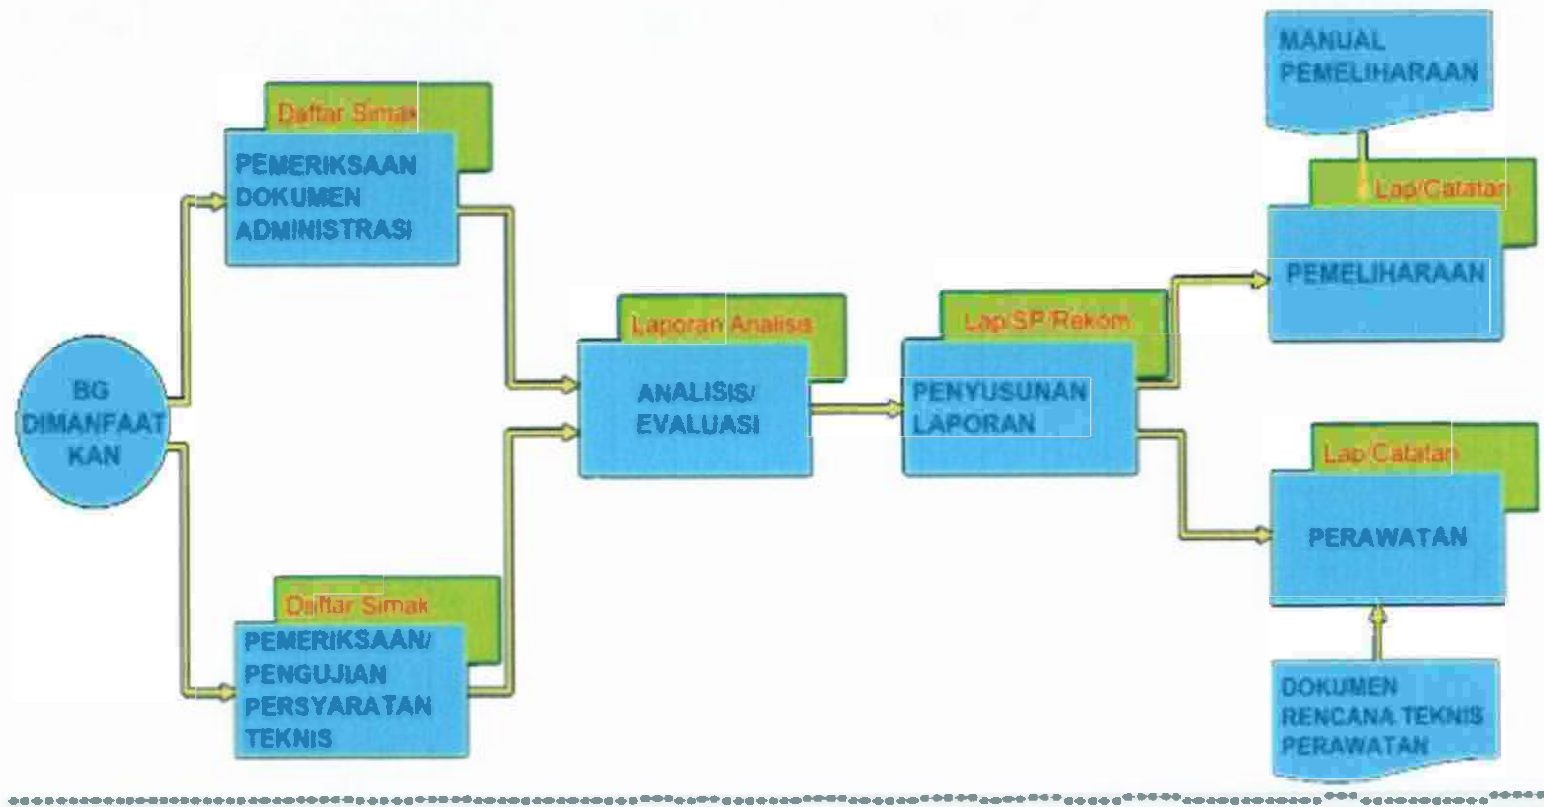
MANUAL PEMELIHARAAN

Daftar Simak

PEMERIKSAAN DOKUMEN ADMINISTRASI

Lap/Catatan

PEMELIHARAAN

Laporan Analisis

Lap/SP/Rekom

BG DIMANFAATKAN

ANALISIS/ EVALUASI

PENYUSUNAN LAPORAN

Lap Catatan

PERAWATAN

Daftar Simak

PEMERIKSAAN/ PENGUJIAN PERSYARATAN TEKNIS

DOKUMEN RENCANA TEKNIS PERAWATAN